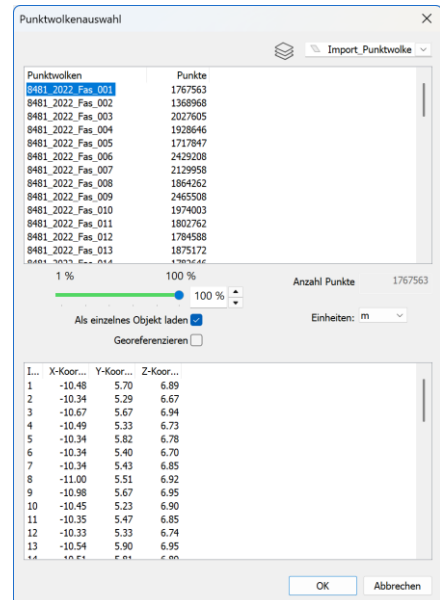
Punktwolkenauswahl

Import_Punktwolke

| Punktwolken | Punkte |
|---|---|
| 8481_2022_Fas_001 | 1767563 |
| 8481_2022_Fas_002 | 1368968 |
| 8481_2022_Fas_003 | 2027605 |
| 8481_2022_Fas_004 | 1928646 |
| 8481_2022_Fas_005 | 1717847 |
| 8481_2022_Fas_006 | 2429208 |
| 8481_2022_Fas_007 | 2129958 |
| 8481_2022_Fas_008 | 1864262 |
| 8481_2022_Fas_009 | 2465508 |
| 8481_2022_Fas_010 | 1974003 |
| 8481_2022_Fas_011 | 1802762 |
| 8481_2022_Fas_012 | 1784588 |
| 8481_2022_Fas_013 | 1875172 |
| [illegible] | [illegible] |

1 %
100 %
100 %
Anzahl Punkte 1767563
Als einzelnes Objekt laden
Einheiten: m
Georeferenzieren

| I... | X-Koor... | Y-Koor... | Z-Koor... |
|---|---|---|---|
| 1 | -10.48 | 5.70 | 6.89 |
| 2 | -10.34 | 5.29 | 6.67 |
| 3 | -10.67 | 5.67 | 6.94 |
| 4 | -10.49 | 5.33 | 6.73 |
| 5 | -10.34 | 5.82 | 6.78 |
| 6 | -10.34 | 5.40 | 6.70 |
| 7 | -10.34 | 5.43 | 6.85 |
| 8 | -11.00 | 5.51 | 6.92 |
| 9 | -10.98 | 5.67 | 6.95 |
| 10 | -10.45 | 5.23 | 6.90 |
| 11 | -10.35 | 5.47 | 6.85 |
| 12 | -10.33 | 5.33 | 6.74 |
| 13 | -10.54 | 5.90 | 6.95 |
| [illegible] | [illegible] | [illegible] | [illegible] |

OK
Abbrechen